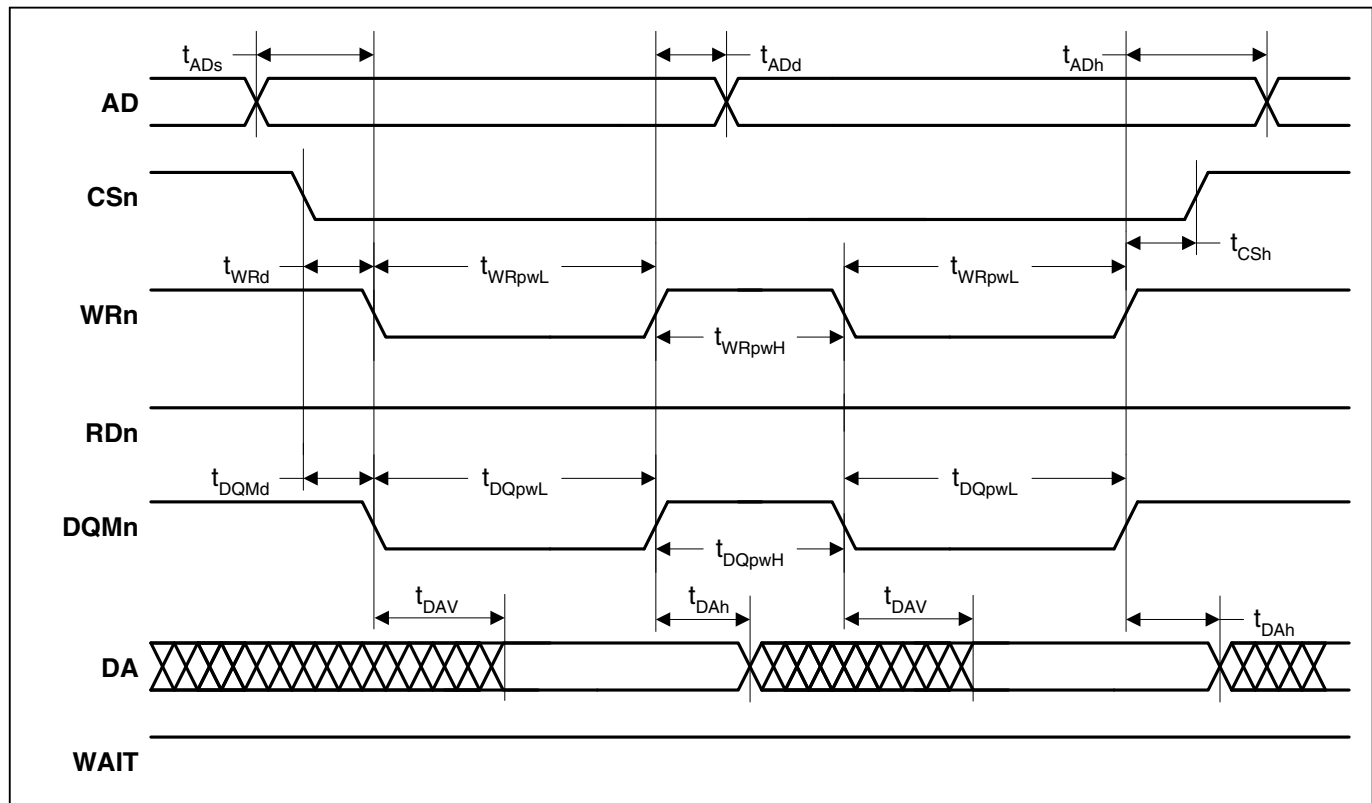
$t_{ADs}$ $t_{ADd}$ $t_{ADh}$

AD

CSn

$t_{CSh}$

$t_{WRd}$ $t_{WRpwL}$ $t_{WRpwL}$

WRn

$t_{WRpwH}$

RDn

$t_{DQMd}$ $t_{DQpwL}$ $t_{DQpwL}$

DQMn

$t_{DQpwH}$

$t_{DAV}$ $t_{DAh}$ $t_{DAV}$ $t_{DAh}$

DA

WAIT